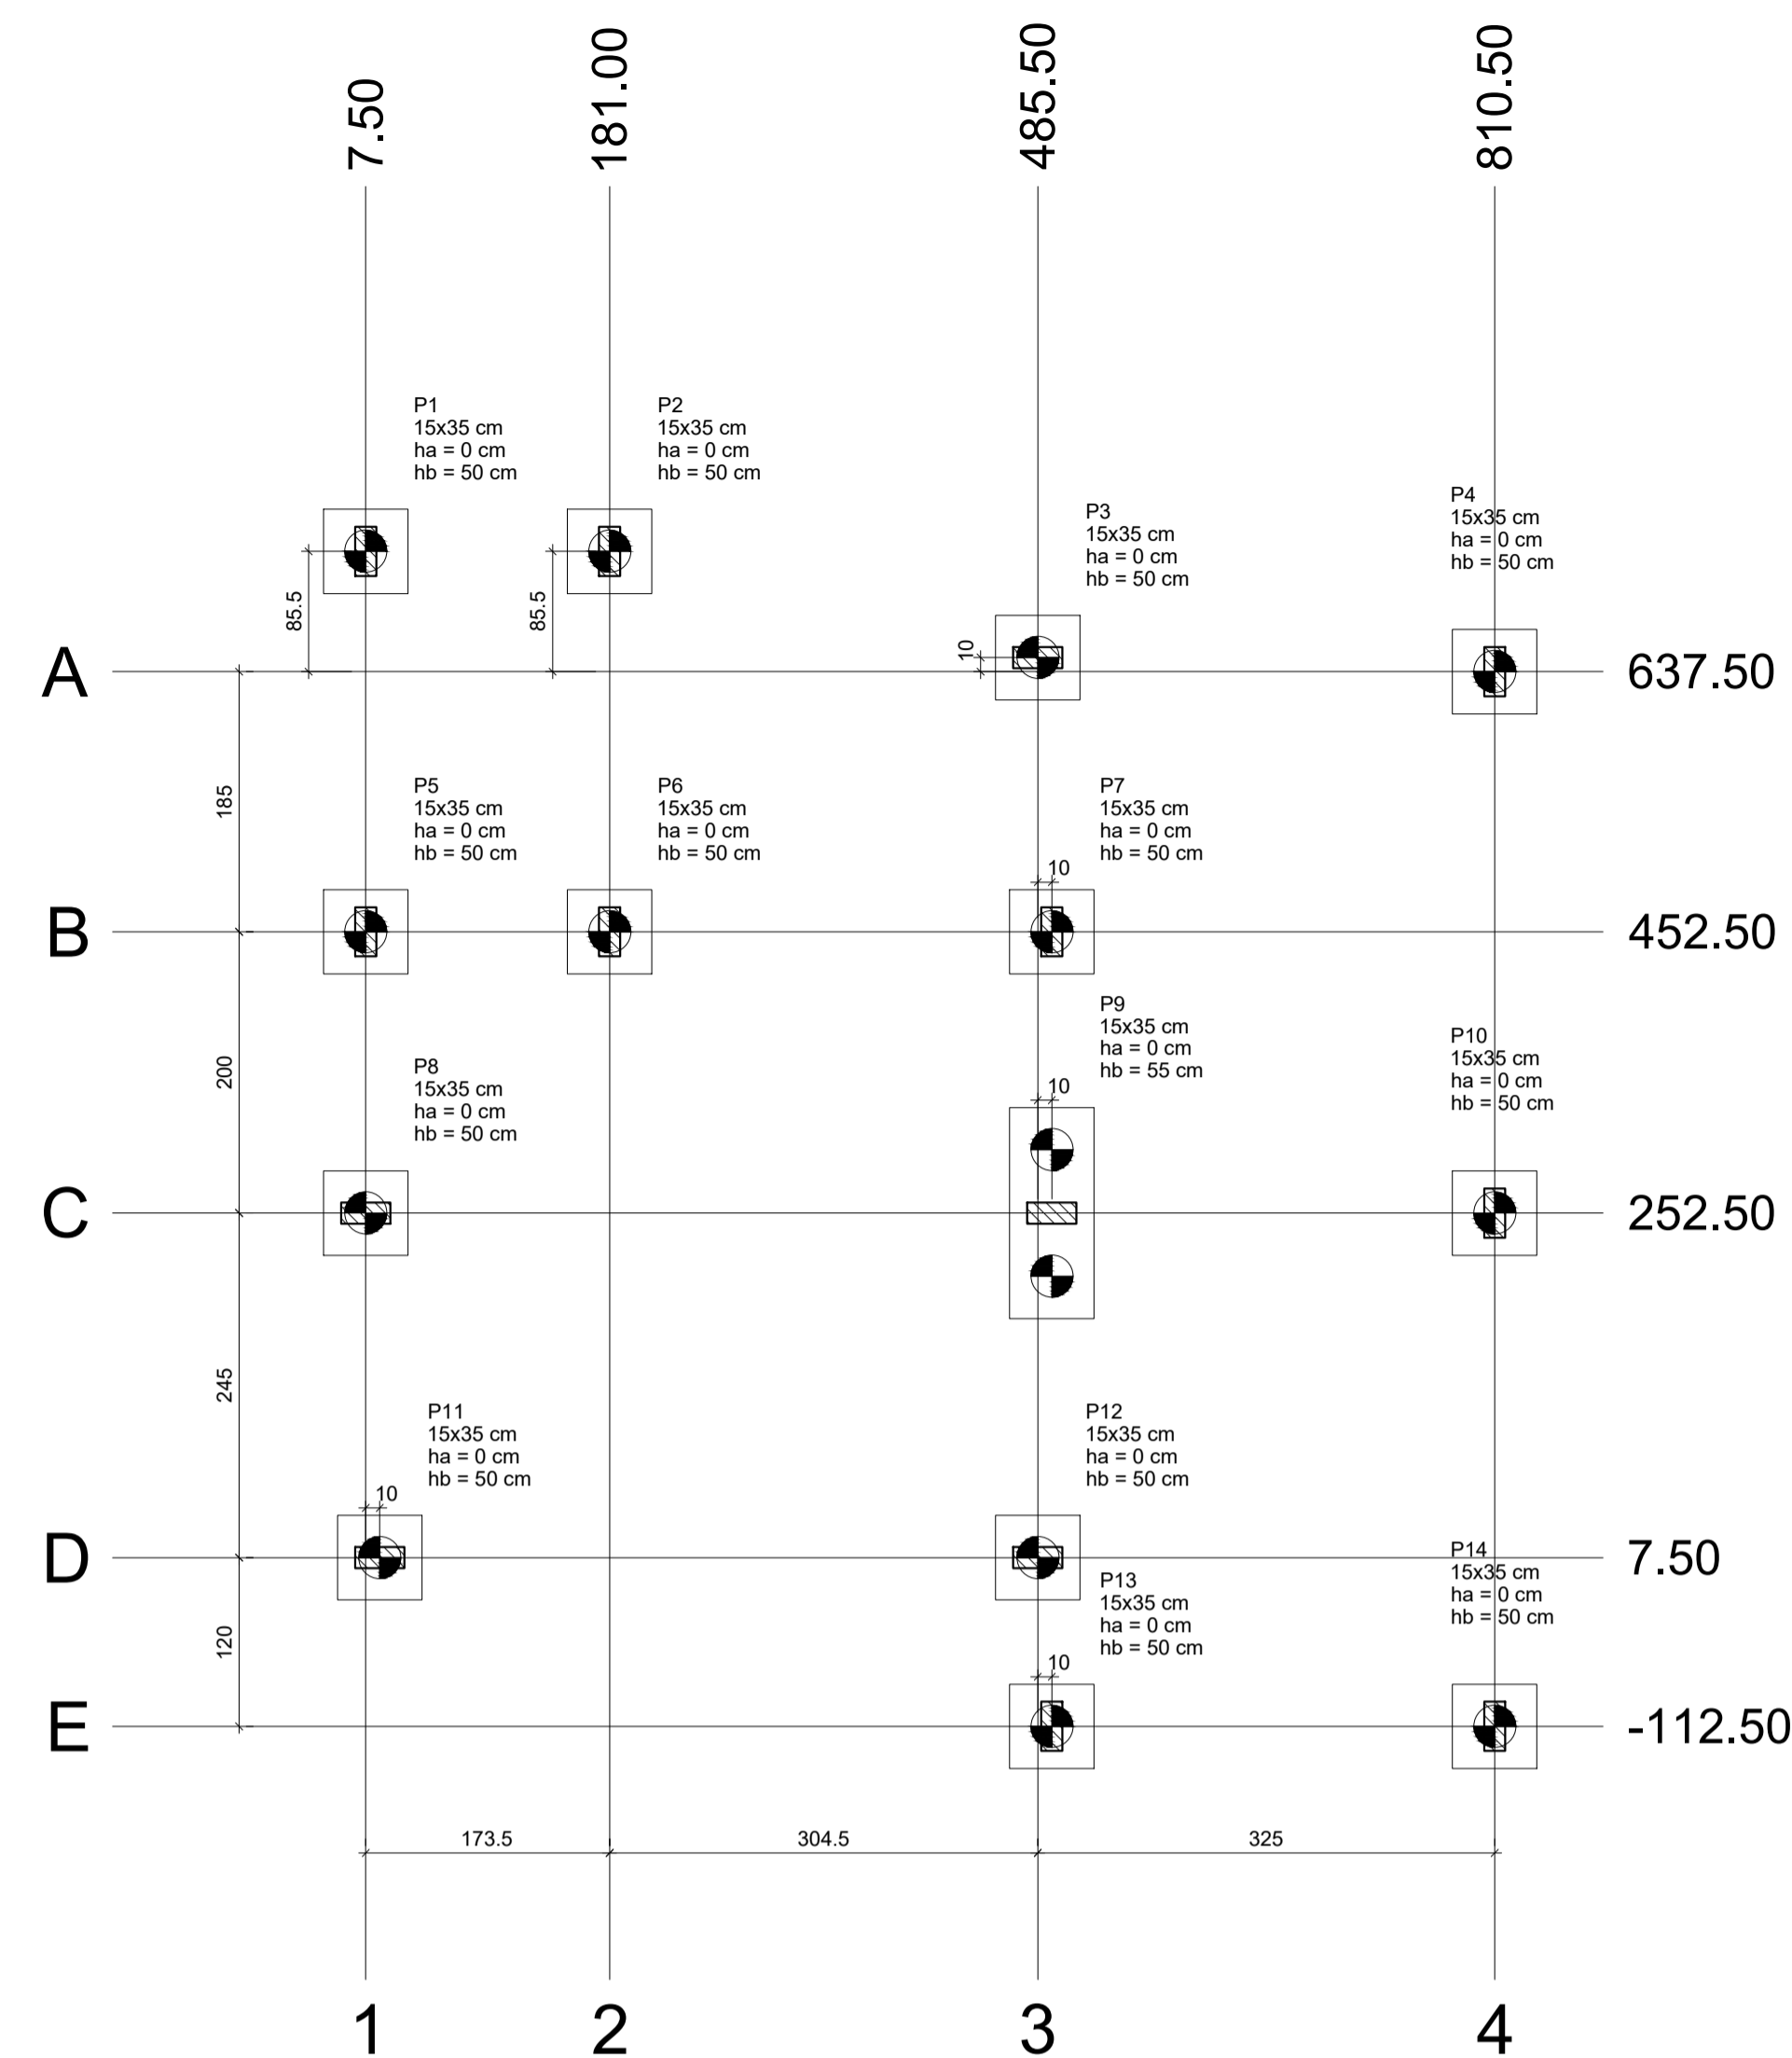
7.50
181.00
485.50
810.50

P1
15x35 cm
ha = 0 cm
hb = 50 cm

P2
15x35 cm
ha = 0 cm
hb = 50 cm

P3
15x35 cm
ha = 0 cm
hb = 50 cm

P4
15x35 cm
ha = 0 cm
hb = 50 cm

85.5
85.5
10

A
637.50

185

P5
15x35 cm
ha = 0 cm
hb = 50 cm

P6
15x35 cm
ha = 0 cm
hb = 50 cm

P7
15x35 cm
ha = 0 cm
hb = 50 cm

10

B
452.50

P9
15x35 cm
ha = 0 cm
hb = 55 cm

200

P8
15x35 cm
ha = 0 cm
hb = 50 cm

10

P10
15x35 cm
ha = 0 cm
hb = 50 cm

C
252.50

245

P11
15x35 cm
ha = 0 cm
hb = 50 cm

P12
15x35 cm
ha = 0 cm
hb = 50 cm

10

D
7.50

P14
15x35 cm
ha = 0 cm
hb = 50 cm

P13
15x35 cm
ha = 0 cm
hb = 50 cm

120

10

E
-112.50

173.5
304.5
325

1
2
3
4